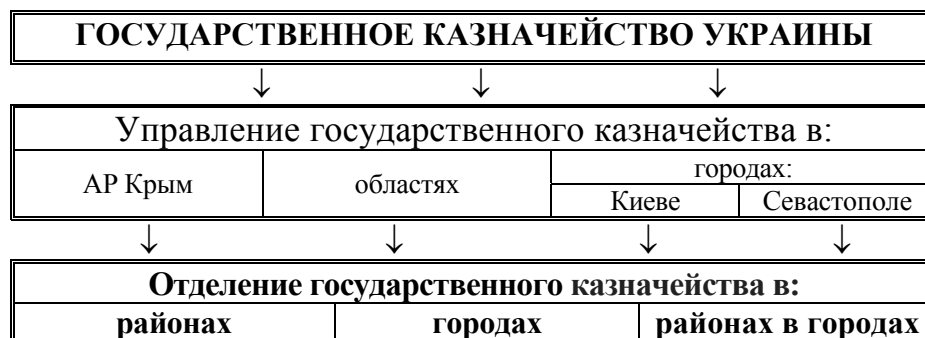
ГОСУДАРСТВЕННОЕ КАЗНАЧЕЙСТВО УКРАИНЫ

↓ ↓ ↓

Управление государственного казначейства в:

| АР Крым | областях | городах: Киеве | городах: Севастополе |
|---|---|---|---|

↓ ↓ ↓ ↓

Отделение государственного казначейства в:

| районах | городах | районах в городах |
|---|---|---|